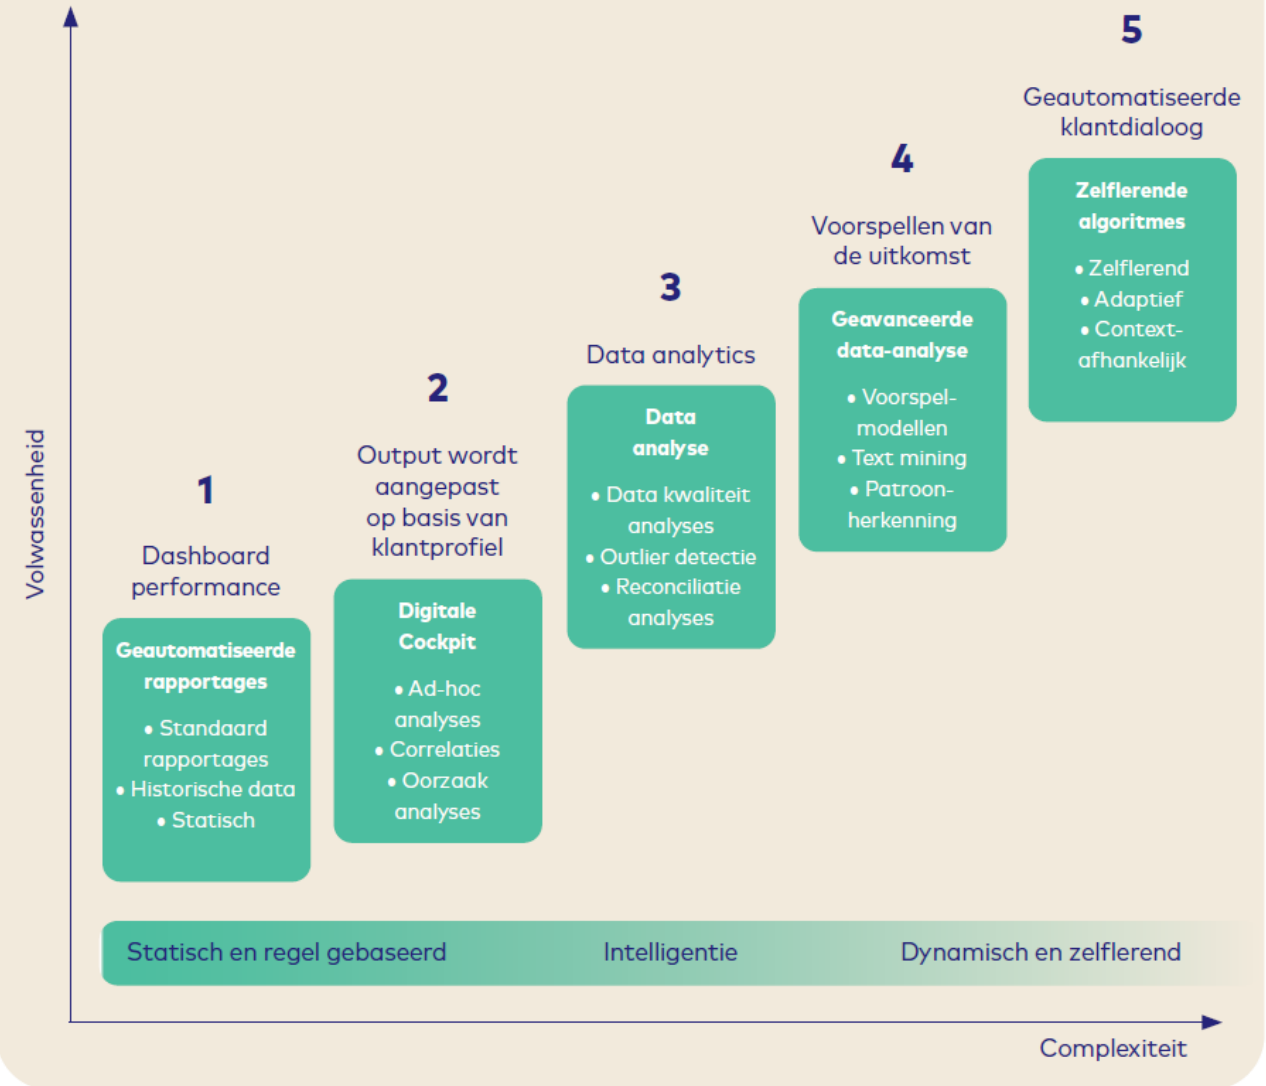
Volwassenheid

1

Dashboard performance

Geautomatiseerde rapportages

• Standaard rapportages
• Historische data
• Statisch

2

Output wordt aangepast op basis van klantprofiel

Digitale Cockpit

• Ad-hoc analyses
• Correlaties
• Oorzaak analyses

3

Data analytics

Data analyse

• Data kwaliteit analyses
• Outlier detectie
• Reconciliatie analyses

4

Voorspellen van de uitkomst

Geavanceerde data-analyse

• Voorspelmodellen
• Text mining
• Patroonherkenning

5

Geautomatiseerde klantdialoog

Zelflerende algoritmes

• Zelflerend
• Adaptief
• Contextafhankelijk

Statisch en regel gebaseerd Intelligentie Dynamisch en zelflerend

Complexiteit